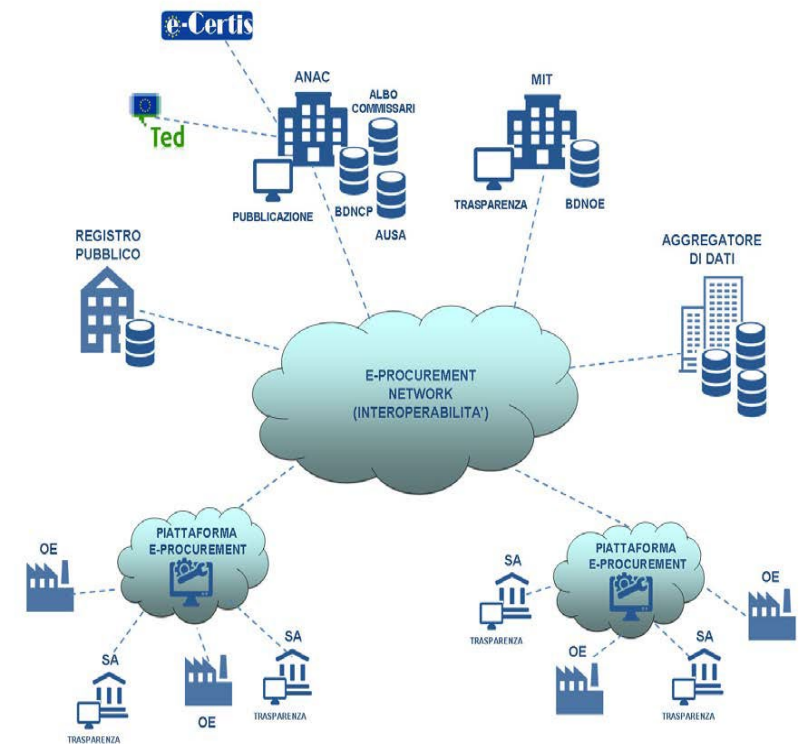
e-Certis

Ted

ANAC

ALBO COMMISSARI

PUBBLICAZIONE

BDNCP

AUSA

MIT

TRASPARENZA

BDNOE

REGISTRO PUBBLICO

AGGREGATORE DI DATI

E-PROCUREMENT NETWORK (INTEROPERABILITA')

PIATTAFORMA E-PROCUREMENT

OE

SA

TRASPARENZA

OE

SA

TRASPARENZA

PIATTAFORMA E-PROCUREMENT

SA

TRASPARENZA

OE

OE

SA

TRASPARENZA